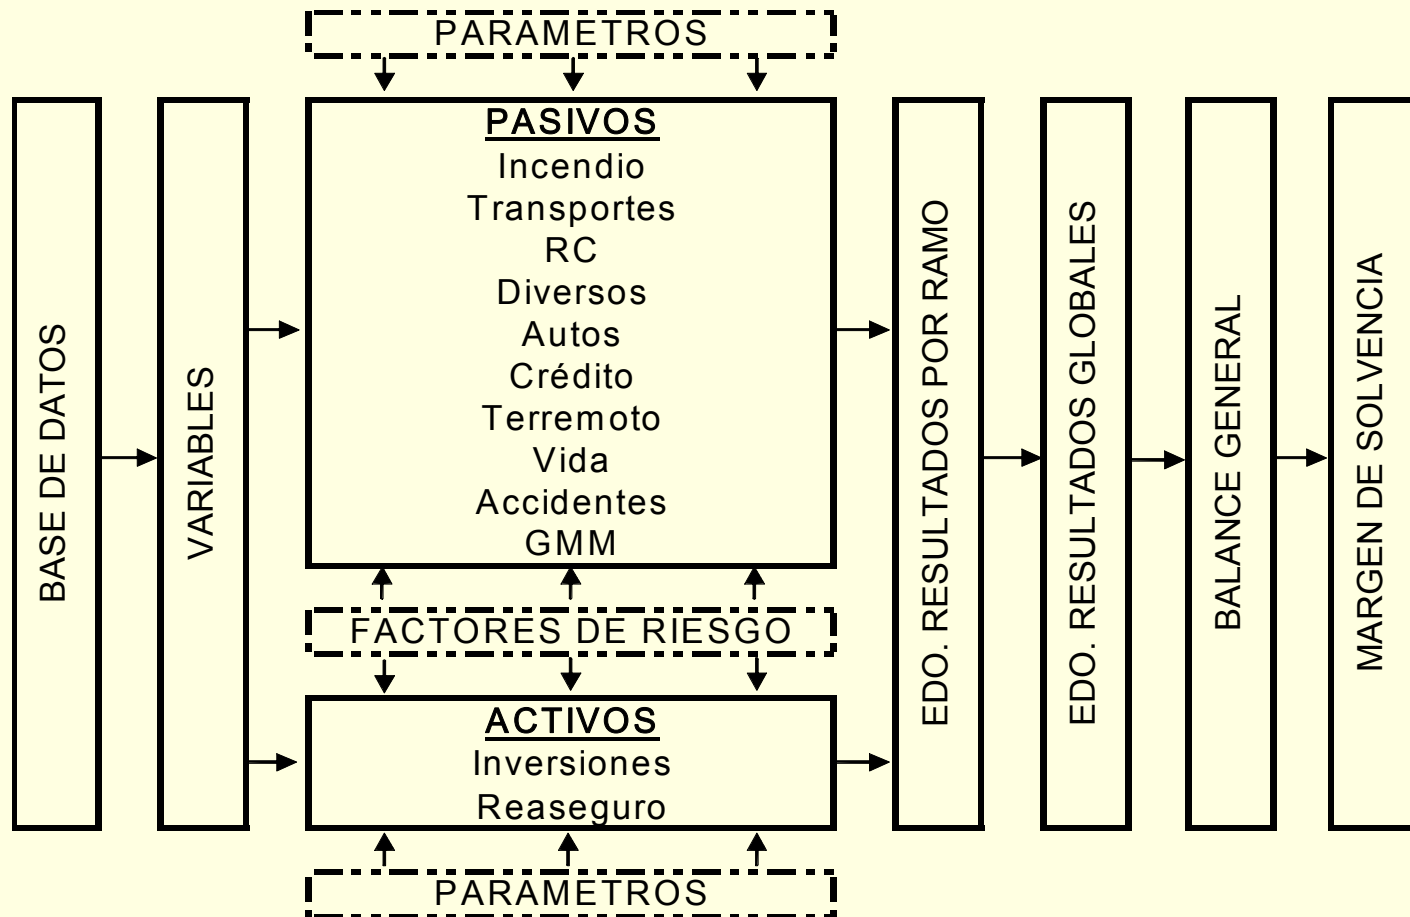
BASE DE DATOS

VARIABLES

PARAMETROS

PASIVOS
Incendio
Transportes
RC
Diversos
Autos
Crédito
Terremoto
Vida
Accidentes
GMM

FACTORES DE RIESGO

ACTIVOS
Inversiones
Reaseguro

PARAMETROS

EDO. RESULTADOS POR RAMO

EDO. RESULTADOS GLOBALES

BALANCE GENERAL

MARGEN DE SOLVENCIA